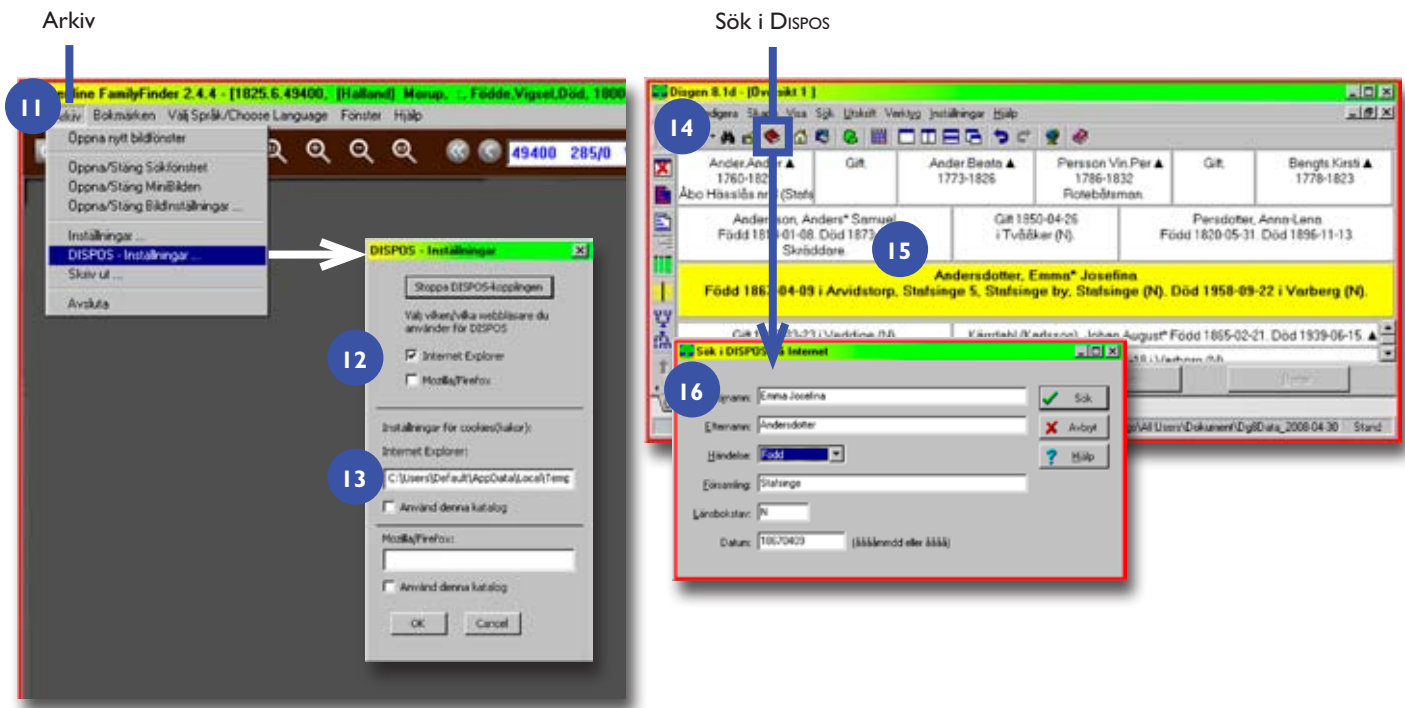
Arkiv

Sök i DISPOS

11

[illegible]line FamilyFinder 2.4.4 - [1825.6.49400, [Halland] Morup, ., Födde,Vigsel,Död, 1800

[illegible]kiv Bokmärken Välj Språk/Choose Language Fönster Hjälp

49400 285/0

Öppna nytt bildfönster

Öppna/Stäng Sökfönstret
Öppna/Stäng MiniBilden
Öppna/Stäng Bildinställningar ...

Inställningar ...
DISPOS - Inställningar ...
Skriv ut ...

Avsluta

DISPOS - Inställningar

Stoppa DISPOS-kopplingen

Välj vilken/vilka webbläsare du använder för DISPOS

12

Internet Explorer

Mozilla/Firefox

Inställningar för cookies(kakor):

Internet Explorer:

13

C:\Users\Default\AppData\Local\Temp

Använd denna katalog

Mozilla/Firefox:

Använd denna katalog

OK Cancel

Disgen 8.1d - [Ov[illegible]sikt 1 ]

14

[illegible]digera S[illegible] Visa Sök Utskrift Verktyg Inställningar Hjälp

Ander,Ander ▲ 1760-182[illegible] Åbo Hässlås nr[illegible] (Stafs

Gift.

Ander,Beata ▲ 1773-1826

Persson Vin,Per ▲ 1786-1832 Rotebåtsman

Gift.

Bengts,Kirsti ▲ 1778-1823

Ander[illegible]son, Anders* Samuel Född 18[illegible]-01-08. Död 1873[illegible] Skräddare

Gift 1850-04-26 i Tvååker (N).

Persdotter, Anna-Lena Född 1820-05-31. Död 1896-11-13.

15

Andersdotter, Emma* Josefina
Född 186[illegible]-04-09 i Arvidstorp, Stafsinge 5, Stafsinge by, Stafsinge (N). Död 1958-09-22 i Varberg (N).

Gift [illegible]-23 i Veddige (N)

Kärrdahl (Karlsson), Johan August* Född 1865-02-21. Död 1939-06-15.

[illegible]18 i Varberg (N)

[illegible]s\All Users\Dokument\Dg8Data_2008-04-30 Stand

Sök i DISPOS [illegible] Internet

16

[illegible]namn: Emma Josefina

Efternamn: Andersdotter

Händelse: Född

Församling: Stafsinge

Länsbokstav: N

Datum: 18670409 (ååååmmdd eller åååå)

Sök

Avbryt

Hjälp